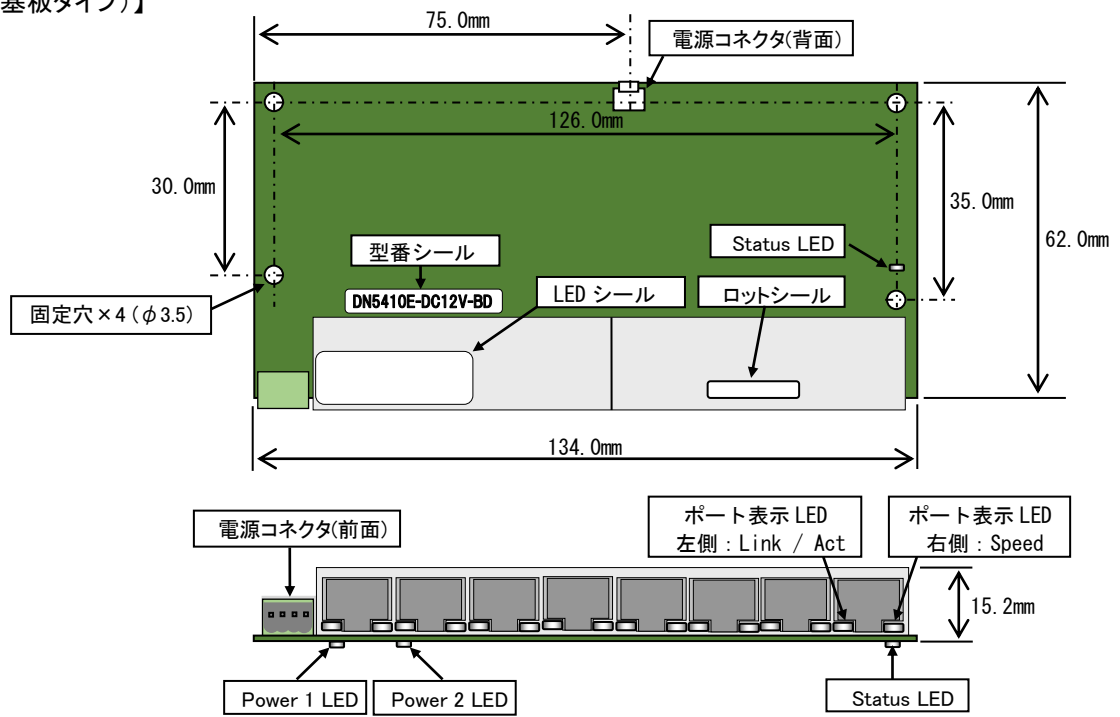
基板タイプ)】

75.0mm

電源コネクタ(背面)

126.0mm

30.0mm

35.0mm

62.0mm

型番シール

Status LED

DN5410E-DC12V-BD

LED シール

ロットシール

固定穴×4 ($\phi$3.5)

134.0mm

電源コネクタ(前面)

ポート表示 LED
左側：Link / Act

ポート表示 LED
右側：Speed

15.2mm

Power 1 LED

Power 2 LED

Status LED